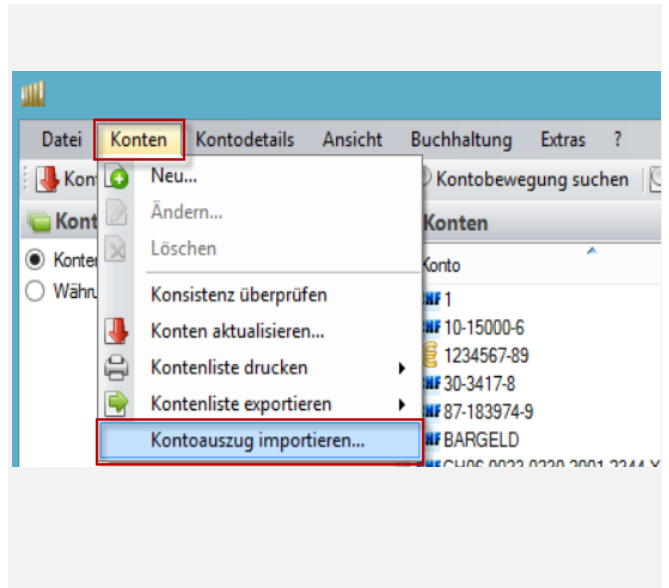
Datei Konten Kontodetails Ansicht Buchhaltung Extras ?

Kont

Kontobewegung suchen

Kont

Konten

Konten

Währu

Neu...

Ändern...

Löschen

Konsistenz überprüfen

Konten aktualisieren...

Kontenliste drucken

Kontenliste exportieren

Kontoauszug importieren...

Konto

1

10-15000-6

1234567-89

30-3417-8

87-183974-9

BARGELD

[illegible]